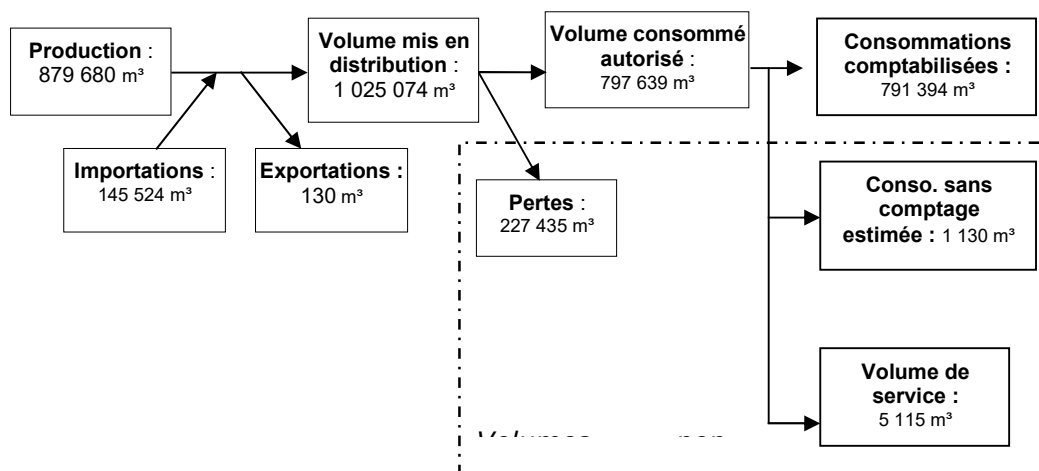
Production : 879 680 m³

Importations : 145 524 m³

Exportations : 130 m³

Volume mis en distribution : 1 025 074 m³

Volume consommé autorisé : 797 639 m³

Pertes : 227 435 m³

Consommations comptabilisées : 791 394 m³

Conso. sans comptage estimée : 1 130 m³

Volume de service : 5 115 m³

Volumes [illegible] non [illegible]